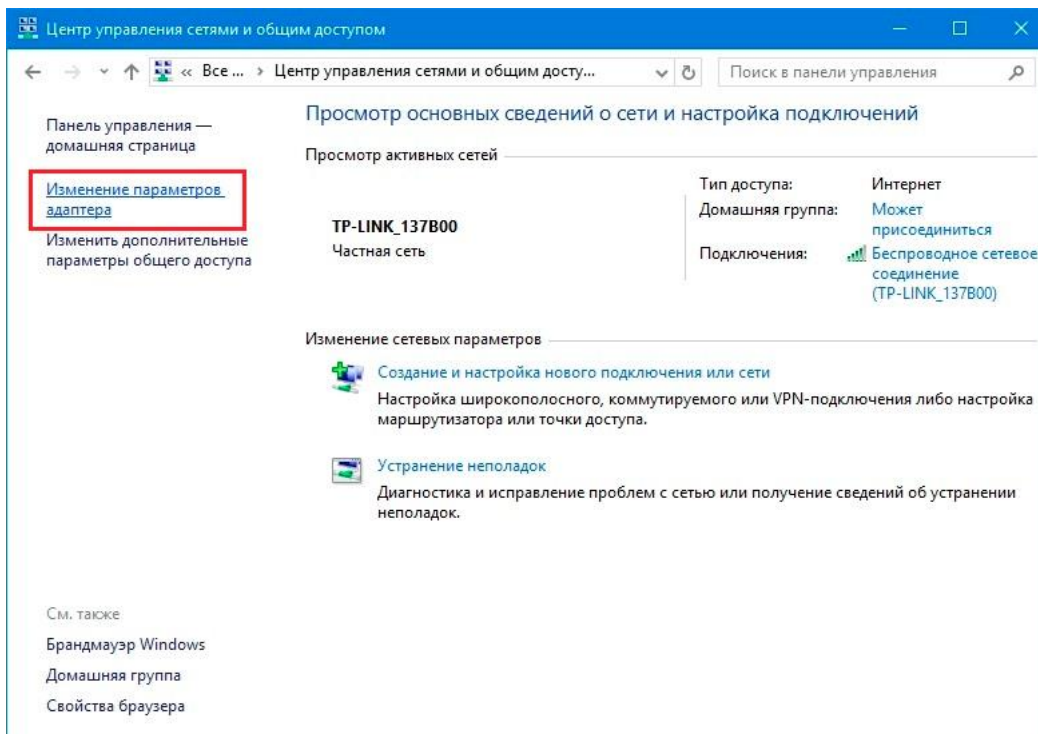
Центр управления сетями и общим доступом

« Все ... › Центр управления сетями и общим досту...

Поиск в панели управления

Панель управления — домашняя страница

Изменение параметров адаптера

Изменить дополнительные параметры общего доступа

Просмотр основных сведений о сети и настройка подключений

Просмотр активных сетей

TP-LINK_137B00
Частная сеть

Тип доступа: Интернет
Домашняя группа: Может присоединиться
Подключения: Беспроводное сетевое соединение (TP-LINK_137B00)

Изменение сетевых параметров

Создание и настройка нового подключения или сети
Настройка широкополосного, коммутируемого или VPN-подключения либо настройка маршрутизатора или точки доступа.

Устранение неполадок
Диагностика и исправление проблем с сетью или получение сведений об устранении неполадок.

См. также
Брандмауэр Windows
Домашняя группа
Свойства браузера